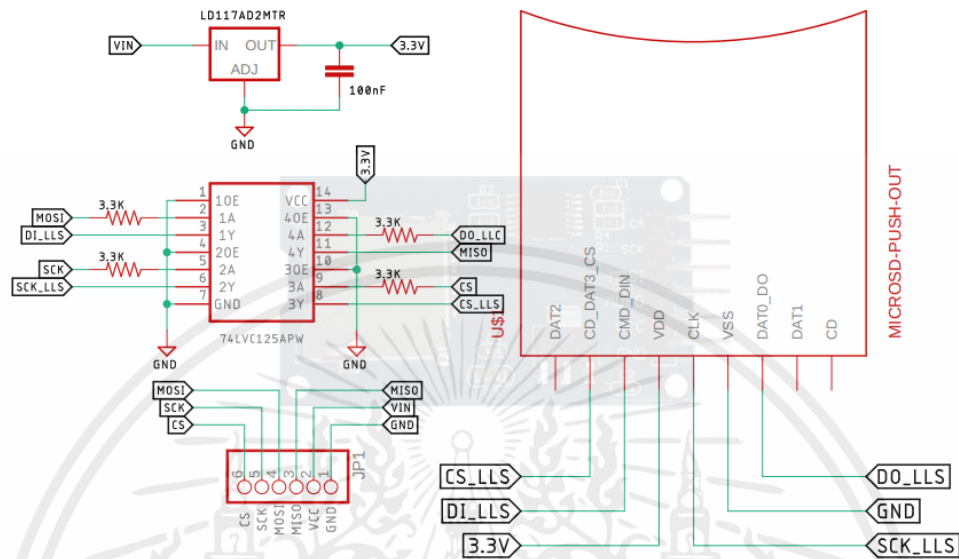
LD117AD2MTR

VIN

IN OUT

ADJ

3.3V

100nF

GND

3.3V

MOSI

DI_LLS

SCK

SCK_LLS

3.3K

3.3K

1 1OE
2 1A
3 1Y
4 2OE
5 2A
6 2Y
7 GND

VCC 14
4OE 13
4A 12
4Y 11
3OE 10
3A 9
3Y 8

3.3K

3.3K

DO_LLC

MISO

CS

CS_LLS

74LVC125APW

GND

GND

U$

DAT2

CD_DAT3_CS

CMD_DIN

VDD

CLK

VSS

DAT0_DO

DAT1

CD

MICROSD-PUSH-OUT

MOSI

SCK

CS

MISO

VIN

GND

6 5 4 3 2 1

JP1

CS SCK MOSI MISO VCC GND

CS_LLS

DI_LLS

3.3V

DO_LLS

GND

SCK_LLS